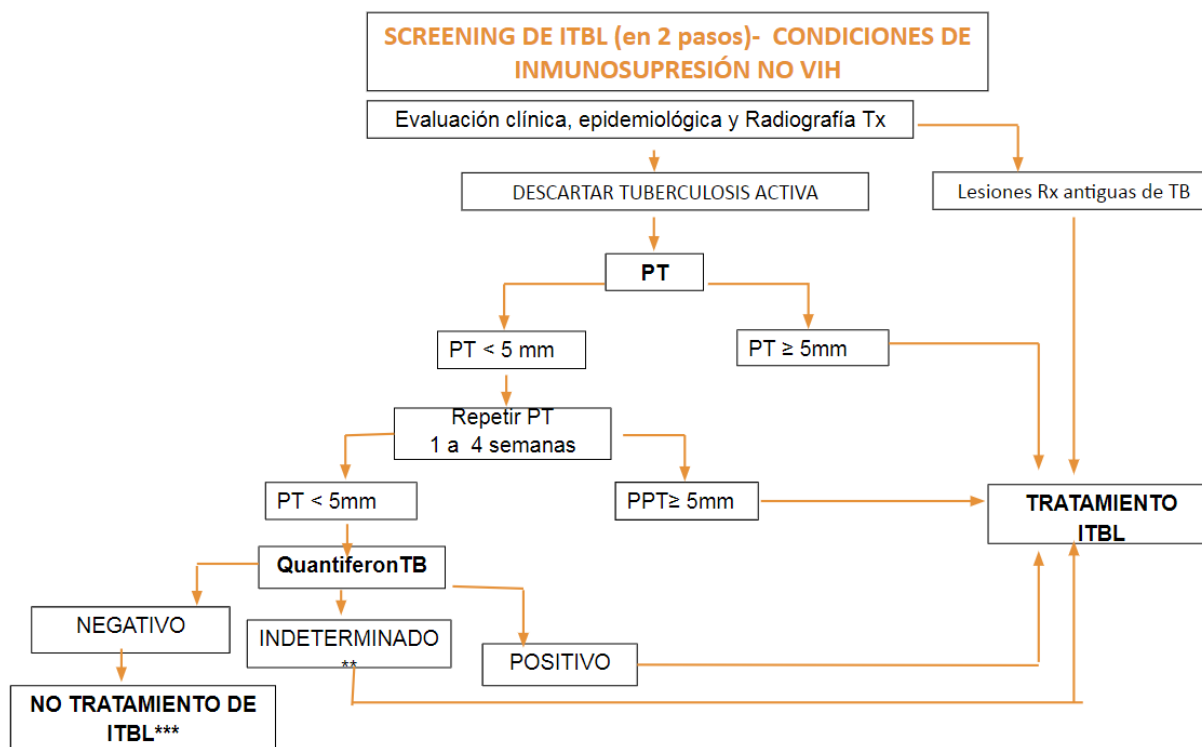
SCREENING DE ITBL (en 2 pasos)- CONDICIONES DE INMUNOSUPRESIÓN NO VIH

Evaluación clínica, epidemiológica y Radiografía Tx

DESCARTAR TUBERCULOSIS ACTIVA

Lesiones Rx antiguas de TB

PT

PT < 5 mm

PT ≥ 5mm

Repetir PT
1 a 4 semanas

PT < 5mm

PPT≥ 5mm

TRATAMIENTO ITBL

QuantiferonTB

NEGATIVO

INDETERMINADO **

POSITIVO

NO TRATAMIENTO DE ITBL***